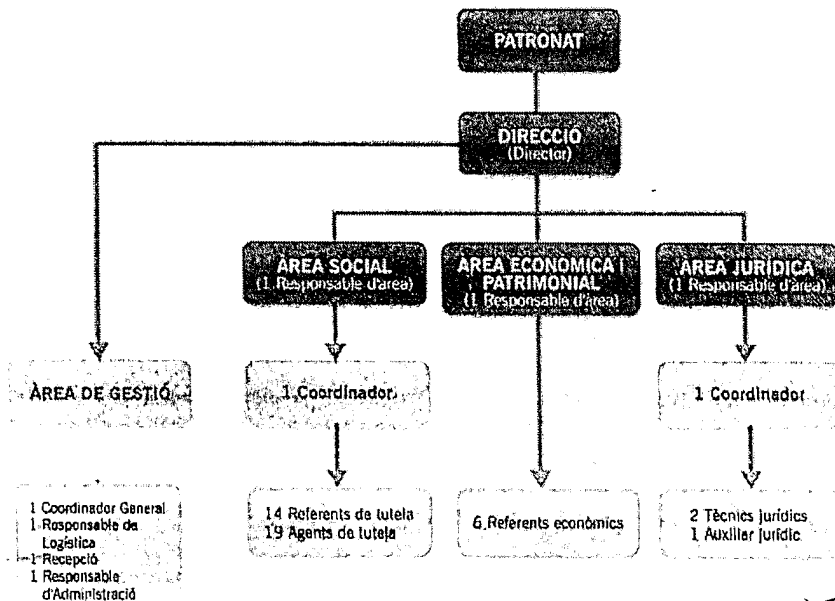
PATRONAT

DIRECCIÓ
(Director)

ÀREA SOCIAL
(1 Responsable d'àrea)

ÀREA ECONÒMICA I PATRIMONIAL
(1 Responsable d'àrea)

ÀREA JURÍDICA
(1 Responsable d'àrea)

ÀREA DE GESTIÓ

1 Coordinador

1 Coordinador

1 Coordinador General
1 Responsable de Logística
1 Recepció
1 Responsable d'Administració

14 Referents de tutela
19 Agents de tutela

6 Referents econòmics

2 Tècnics jurídics
1 Auxiliar jurídic